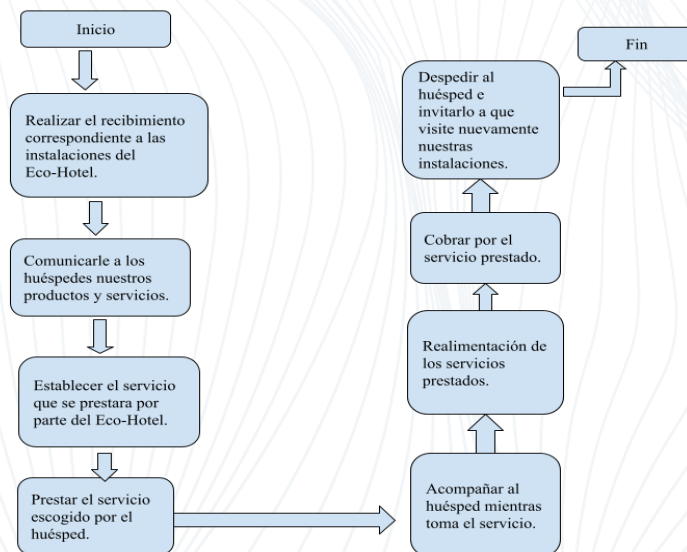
Inicio

Realizar el recibimiento correspondiente a las instalaciones del Eco-Hotel.

Comunicarle a los huéspedes nuestros productos y servicios.

Establecer el servicio que se prestara por parte del Eco-Hotel.

Prestar el servicio escogido por el huésped.

Acompañar al huésped mientras toma el servicio.

Realimentación de los servicios prestados.

Cobrar por el servicio prestado.

Despedir al huésped e invitarlo a que visite nuevamente nuestras instalaciones.

Fin